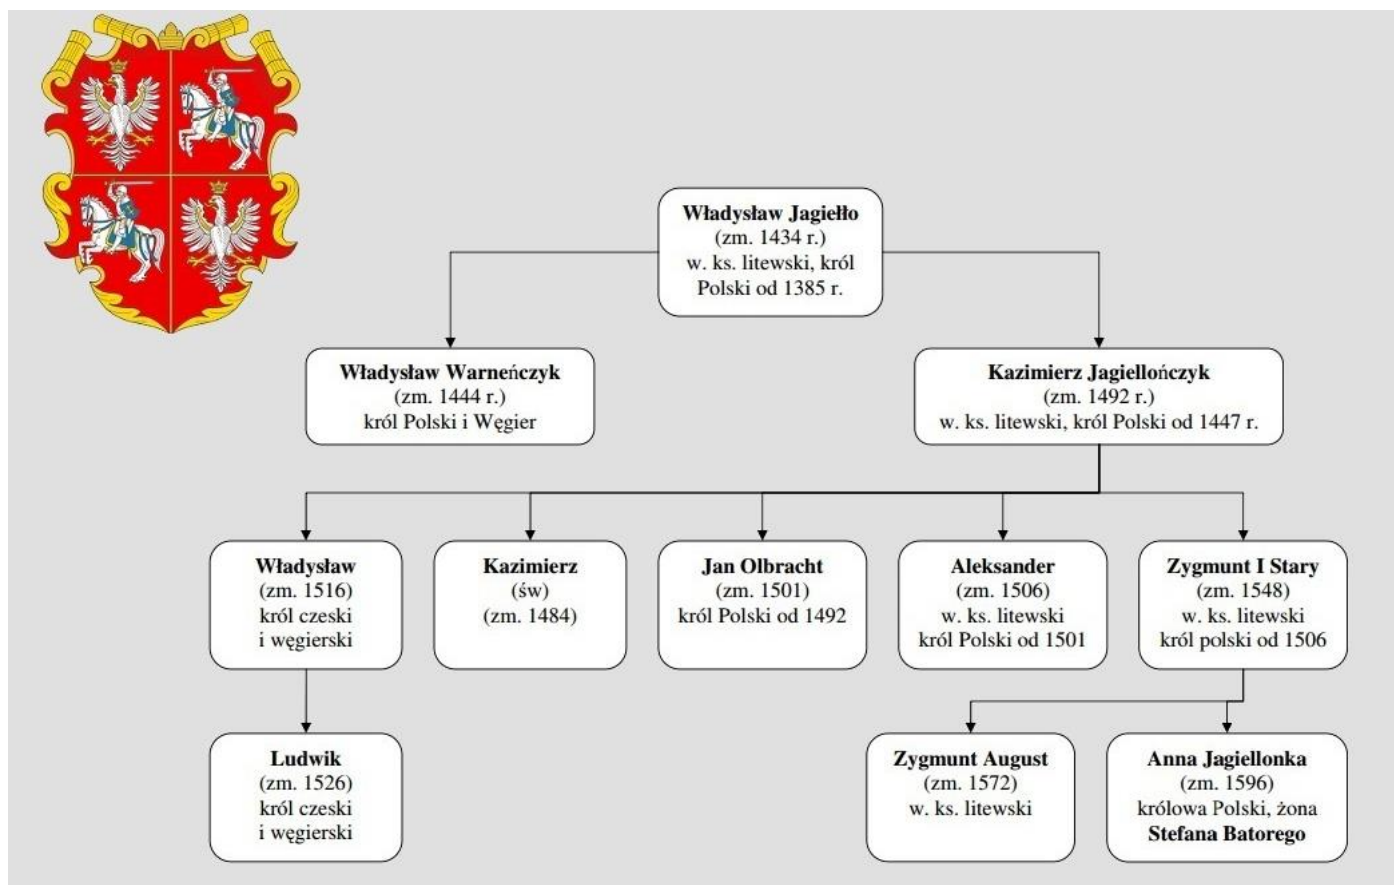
**Władysław Jagiełło**
(zm. 1434 r.)
w. ks. litewski, król Polski od 1385 r.

**Władysław Warneńczyk**
(zm. 1444 r.)
król Polski i Węgier

**Kazimierz Jagiellończyk**
(zm. 1492 r.)
w. ks. litewski, król Polski od 1447 r.

**Władysław**
(zm. 1516)
król czeski i węgierski

**Kazimierz**
(św)
(zm. 1484)

**Jan Olbracht**
(zm. 1501)
król Polski od 1492

**Aleksander**
(zm. 1506)
w. ks. litewski
król Polski od 1501

**Zygmunt I Stary**
(zm. 1548)
w. ks. litewski
król polski od 1506

**Ludwik**
(zm. 1526)
król czeski i węgierski

**Zygmunt August**
(zm. 1572)
w. ks. litewski

**Anna Jagiellonka**
(zm. 1596)
królowa Polski, żona **Stefana Batorego**